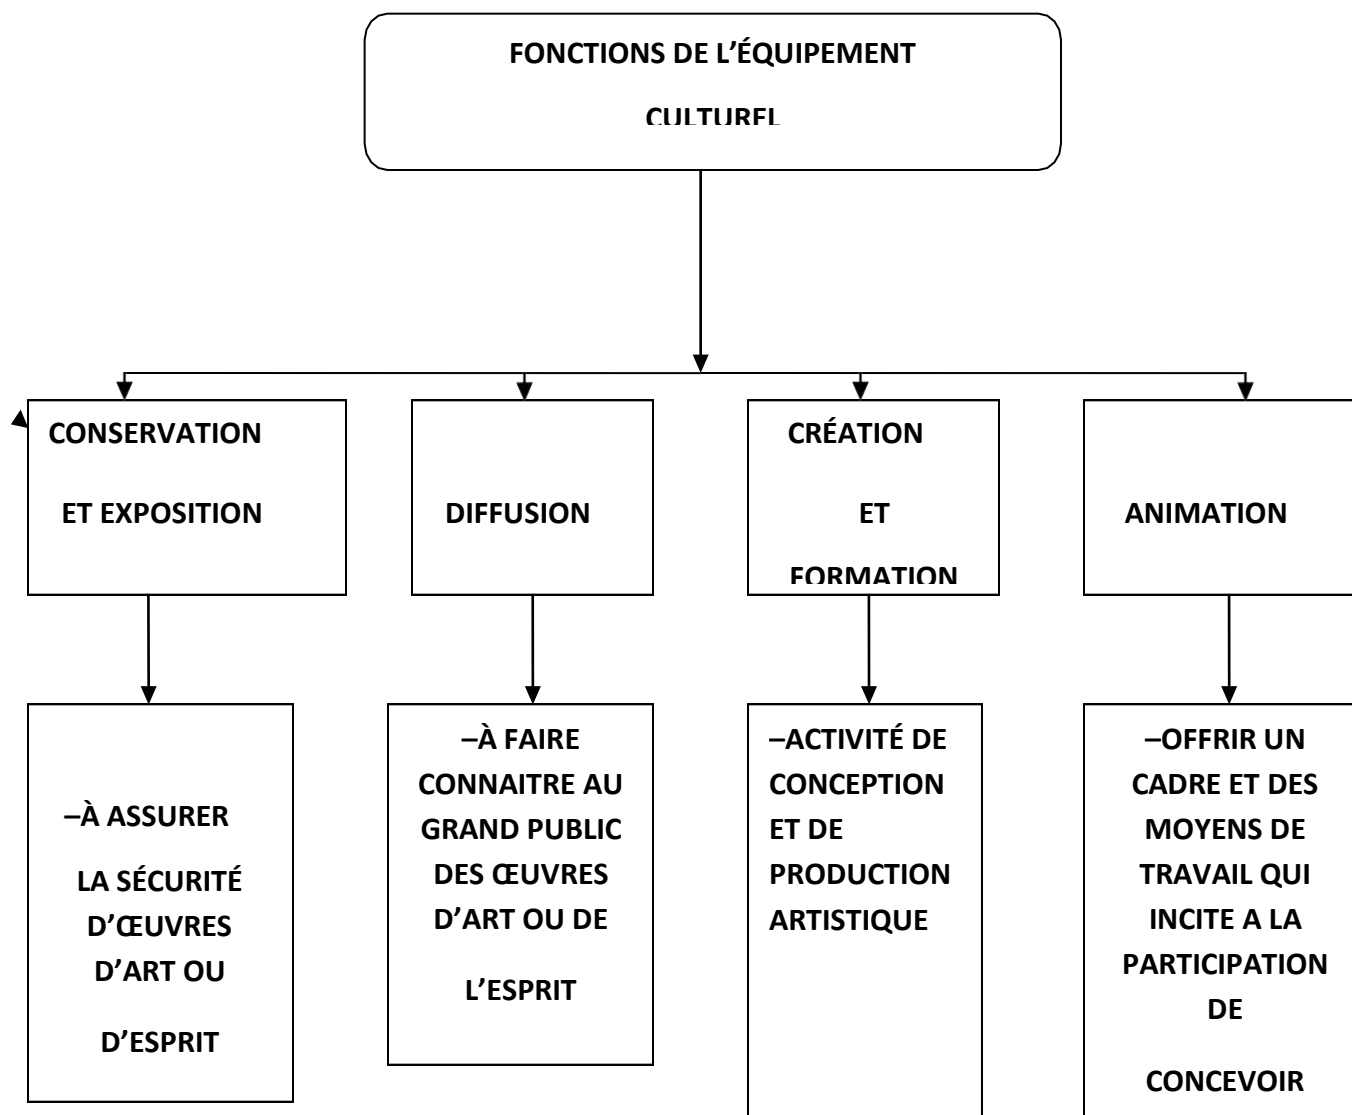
FONCTIONS DE L'ÉQUIPEMENT CULTUREL

CONSERVATION ET EXPOSITION

DIFFUSION

CRÉATION ET FORMATION

ANIMATION

–À ASSURER LA SÉCURITÉ D'ŒUVRES D'ART OU D'ESPRIT

–À FAIRE CONNAITRE AU GRAND PUBLIC DES ŒUVRES D'ART OU DE L'ESPRIT

–ACTIVITÉ DE CONCEPTION ET DE PRODUCTION ARTISTIQUE

–OFFRIR UN CADRE ET DES MOYENS DE TRAVAIL QUI INCITE A LA PARTICIPATION DE CONCEVOIR